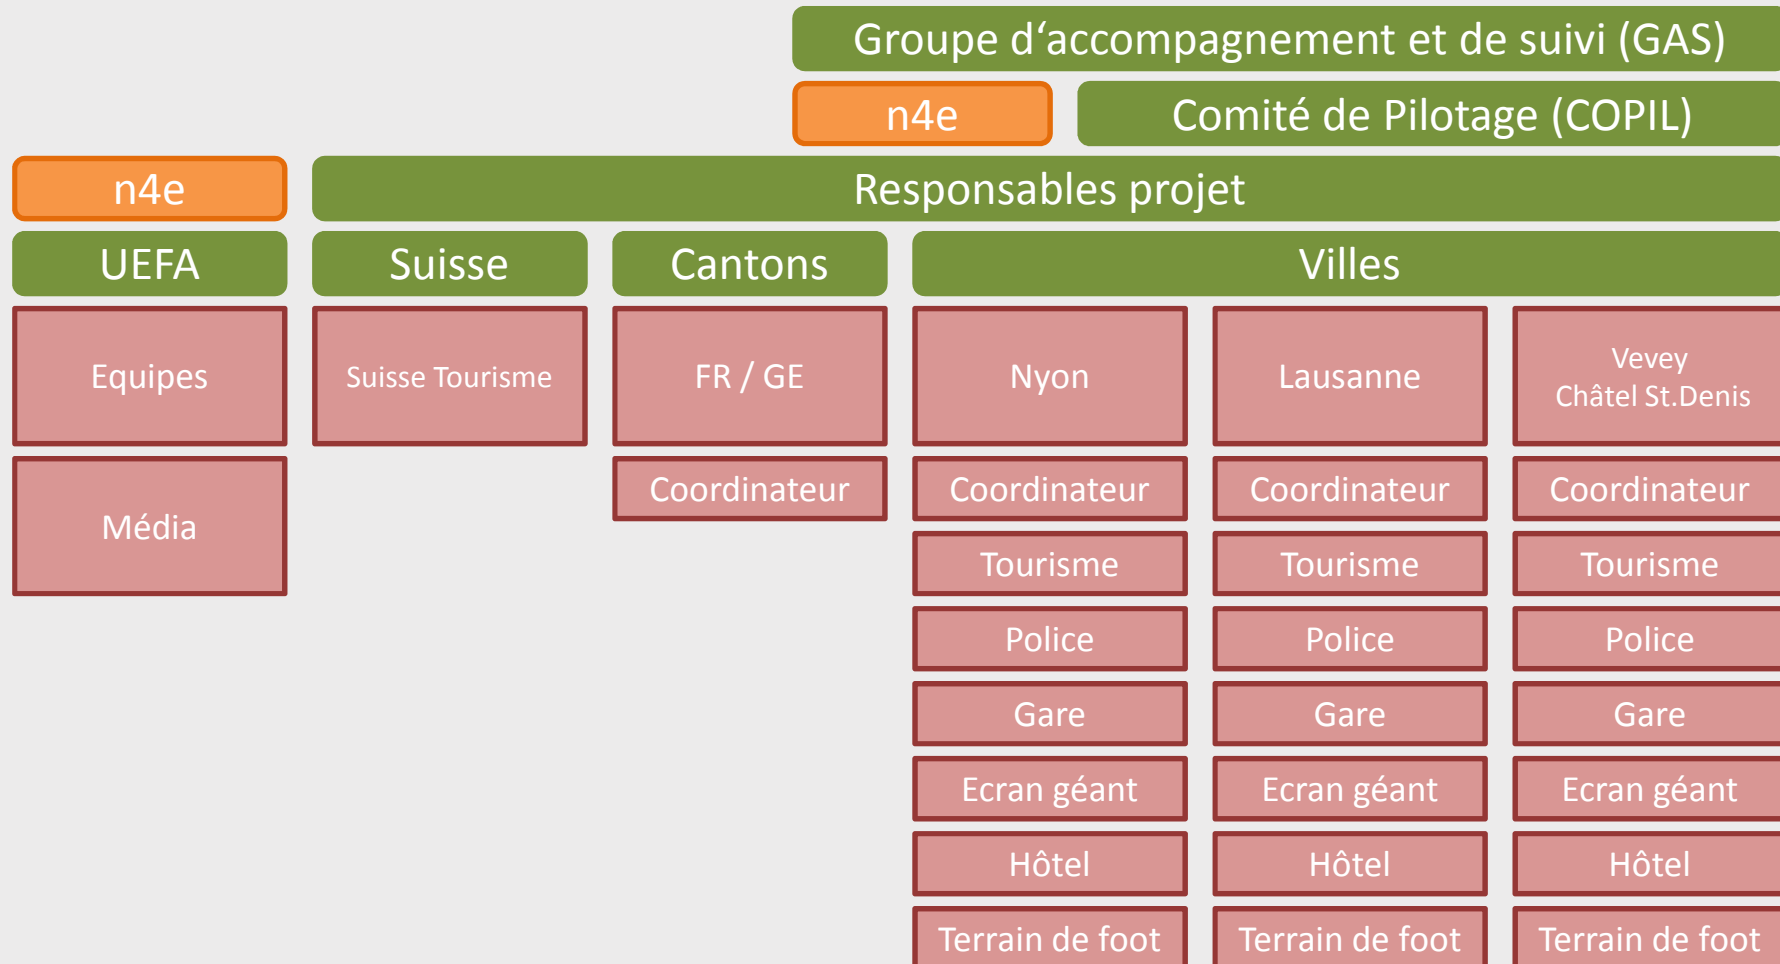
Groupe d'accompagnement et de suivi (GAS)

n4e

Comité de Pilotage (COPIL)

n4e

Responsables projet

UEFA

Suisse

Cantons

Villes

Equipes

Média

Suisse Tourisme

FR / GE

Coordinateur

Nyon

Coordinateur

Tourisme

Police

Gare

Ecran géant

Hôtel

Terrain de foot

Lausanne

Coordinateur

Tourisme

Police

Gare

Ecran géant

Hôtel

Terrain de foot

Vevey
Châtel St.Denis

Coordinateur

Tourisme

Police

Gare

Ecran géant

Hôtel

Terrain de foot